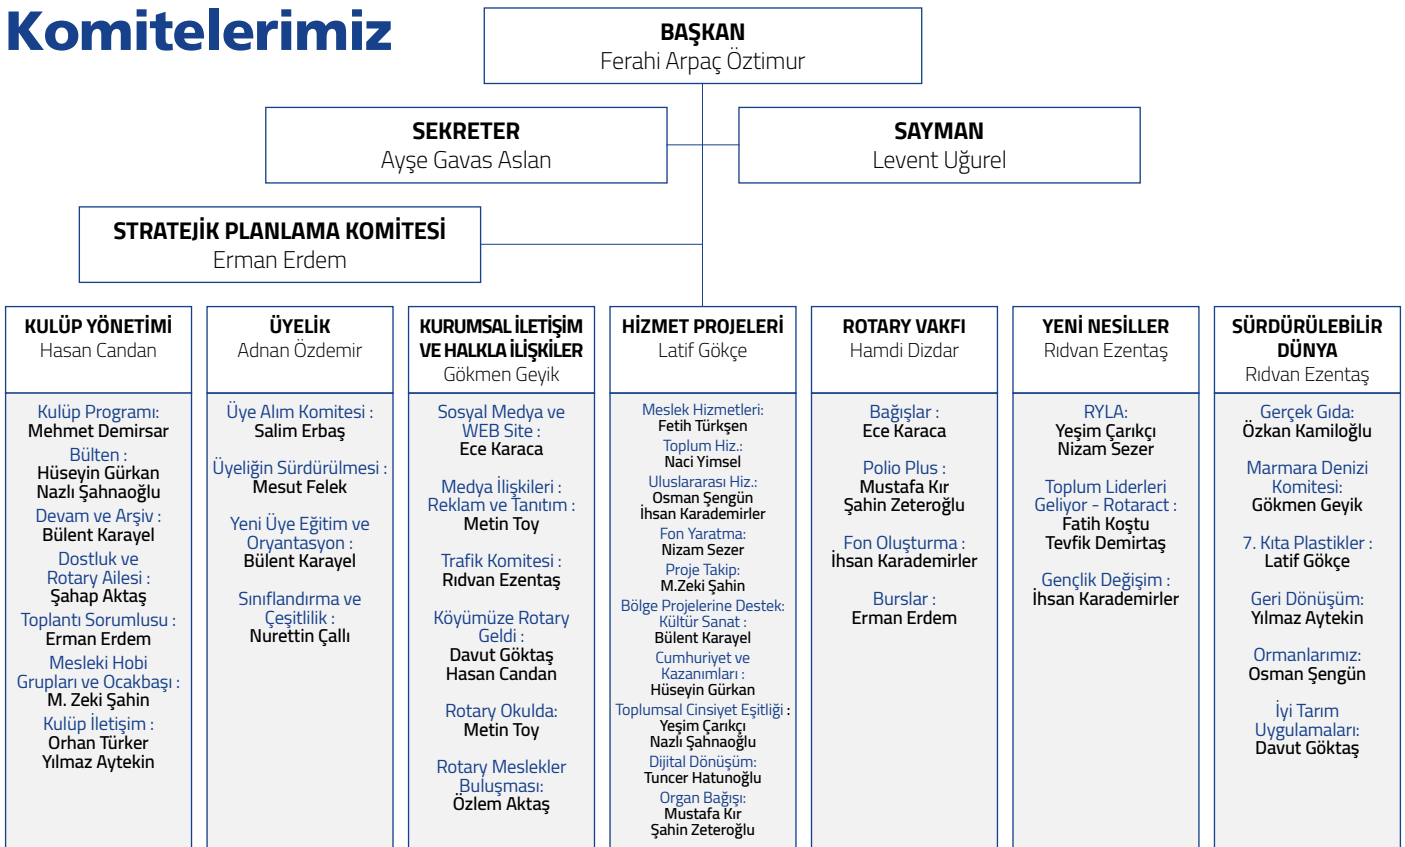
Komitelerimiz

BAŞKAN
Ferahi Arpaç Öztimur

SEKRETER
Ayşe Gavas Aslan

SAYMAN
Levent Uğurel

STRATEJİK PLANLAMA KOMİTESİ
Erman Erdem

KULÜP YÖNETİMİ
Hasan Candan

Kulüp Programı:
Mehmet Demirsar
Bülten :
Hüseyin Gürkan
Nazlı Şahnaoğlu
Devam ve Arşiv :
Bülent Karayel
Dostluk ve Rotary Ailesi :
Şahap Aktaş
Toplantı Sorumlusu :
Erman Erdem
Mesleki Hobi Grupları ve Ocakbaşı :
M. Zeki Şahin
Kulüp İletişim :
Orhan Türker
Yılmaz Aytekin

ÜYELİK
Adnan Özdemir

Üye Alım Komitesi :
Salim Erbaş
Üyeliğin Sürdürülmesi :
Mesut Felek
Yeni Üye Eğitim ve Oryantasyon :
Bülent Karayel
Sınıflandırma ve Çeşitlilik :
Nurettin Çallı

KURUMSAL İLETİŞİM VE HALKLA İLİŞKİLER
Gökmen Geyik

Sosyal Medya ve WEB Site :
Ece Karaca
Medya İlişkileri : Reklam ve Tanıtım :
Metin Toy
Trafik Komitesi :
Rıdvan Ezentaş
Köyümüze Rotary Geldi :
Davut Göktaş
Hasan Candan
Rotary Okulda:
Metin Toy
Rotary Meslekler Buluşması:
Özlem Aktaş

HİZMET PROJELERİ
Latif Gökçe

Meslek Hizmetleri:
Fetih Türkşen
Toplum Hiz.:
Naci Yimsel
Uluslararası Hiz.:
Osman Şengün
İhsan Karademirler
Fon Yaratma:
Nizam Sezer
Proje Takip:
M.Zeki Şahin
Bölge Projelerine Destek:
Kültür Sanat :
Bülent Karayel
Cumhuriyet ve Kazanımları :
Hüseyin Gürkan
Toplumsal Cinsiyet Eşitliği :
Yeşim Çarıkçı
Nazlı Şahnaoğlu
Dijital Dönüşüm:
Tuncer Hatunoğlu
Organ Bağışı:
Mustafa Kır
Şahin Zeteroğlu

ROTARY VAKFI
Hamdi Dizdar

Bağışlar :
Ece Karaca
Polio Plus :
Mustafa Kır
Şahin Zeteroğlu
Fon Oluşturma :
İhsan Karademirler
Burslar :
Erman Erdem

YENİ NESİLLER
Rıdvan Ezentaş

RYLA:
Yeşim Çarıkçı
Nizam Sezer
Toplum Liderleri Geliyor - Rotaract :
Fatih Koştu
Tevfik Demirtaş
Gençlik Değişim :
İhsan Karademirler

SÜRDÜRÜLEBİLİR DÜNYA
Rıdvan Ezentaş

Gerçek Gıda:
Özkan Kamiloğlu
Marmara Denizi Komitesi:
Gökmen Geyik
7. Kıta Plastikler :
Latif Gökçe
Geri Dönüşüm:
Yılmaz Aytekin
Ormanlarımız:
Osman Şengün
İyi Tarım Uygulamaları:
Davut Göktaş